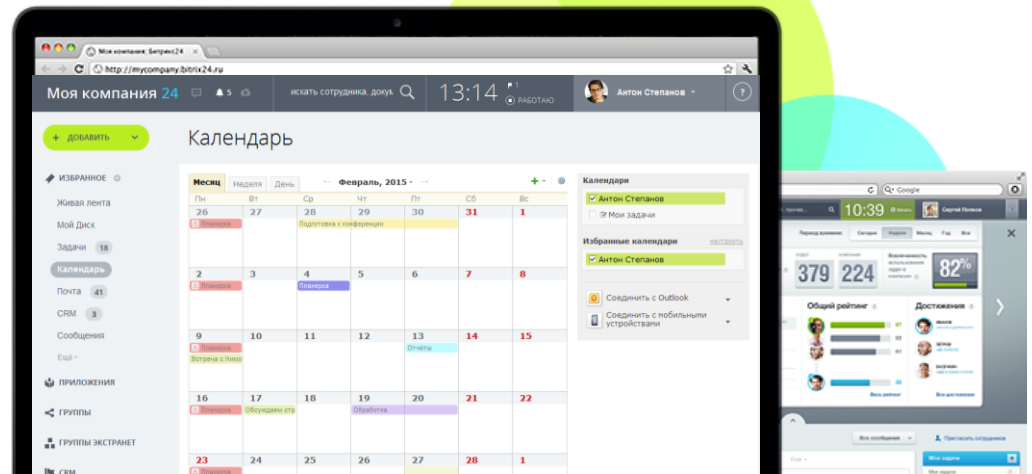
Моя компания: Битрикс24

http://mycompany.bitrix24.ru

Моя компания 24

5

искать сотрудника, доку

13:14

РАБОТАЮ

Антон Степанов

?

+ ДОБАВИТЬ

Календарь

ИЗБРАННОЕ

Живая лента

Мой Диск

Задачи 18

Календарь

Почта 41

CRM 3

Сообщения

Ещё

ПРИЛОЖЕНИЯ

ГРУППЫ

ГРУППЫ ЭКСТРАНЕТ

CRM

Месяц Неделя День

← Февраль, 2015 →

| Пн | Вт | Ср | Чт | Пт | Сб | Вс |
|---|---|---|---|---|---|---|
| 26 Планерка | 27 | 28 Подготовка к конференции | 29 | 30 | 31 | 1 |
| 2 Планерка | 3 | 4 Планерка | 5 | 6 | 7 | 8 |
| 9 Планерка Встреча с Нико | 10 | 11 | 12 | 13 Отчеты | 14 | 15 |
| 16 Планерка | 17 Обсуждаем стр | 18 | 19 Обработка | 20 | 21 | 22 |
| 23 Планерка | 24 | 25 | 26 | 27 | 28 | 29 |

Календари

Антон Степанов

Мои задачи

Избранные календари

Антон Степанов

Соединить с Outlook

Соединить с мобильными устройствами

Google

10:39

Сергей Попов

379 224

82%

Общий рейтинг

Достижения

Все сообщения

Пригласить сотрудников

Мои задачи